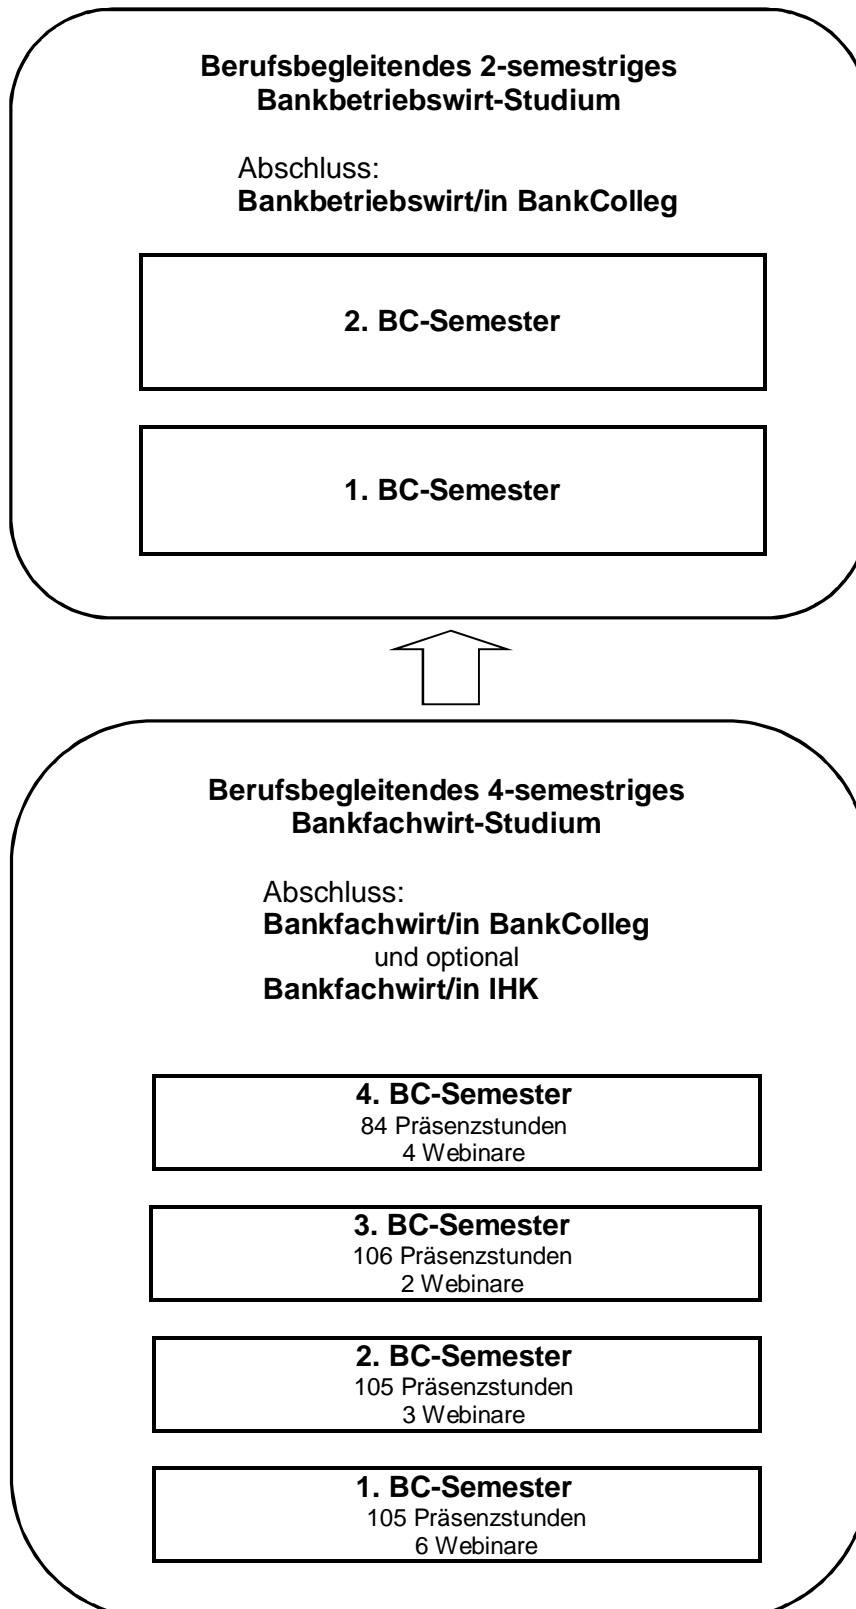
Berufsbegleitendes 2-semestriges Bankbetriebswirt-Studium

Abschluss:
Bankbetriebswirt/in BankColleg

2. BC-Semester

1. BC-Semester

Berufsbegleitendes 4-semestriges Bankfachwirt-Studium

Abschluss:
Bankfachwirt/in BankColleg
und optional
Bankfachwirt/in IHK

4. BC-Semester
84 Präsenzstunden
4 Webinare

3. BC-Semester
106 Präsenzstunden
2 Webinare

2. BC-Semester
105 Präsenzstunden
3 Webinare

1. BC-Semester
105 Präsenzstunden
6 Webinare